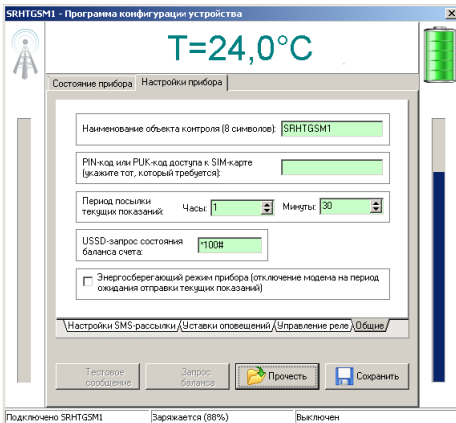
SRHTGSM1 - Программа конфигурации устройства

T=24,0°C

Состояние прибора | Настройки прибора

Наименование объекта контроля (8 символов): SRHTGSM1

PIN-код или PUK-код доступа к SIM-карте (укажите тот, который требуется):

Период посылки текущих показаний: Часы: 1 Минуты: 30

USSD-запрос состояния баланса счета: *100#

Энергосберегающий режим прибора (отключение модема на период ожидания отправки текущих показаний)

Настройки SMS-рассылки | Уставки оповещений | Управление реле | Общие

Тестовое сообщение | Запрос баланса | Прочесть | Сохранить

Подключено SRHTGSM1 | Заряжается (88%) | Выключен